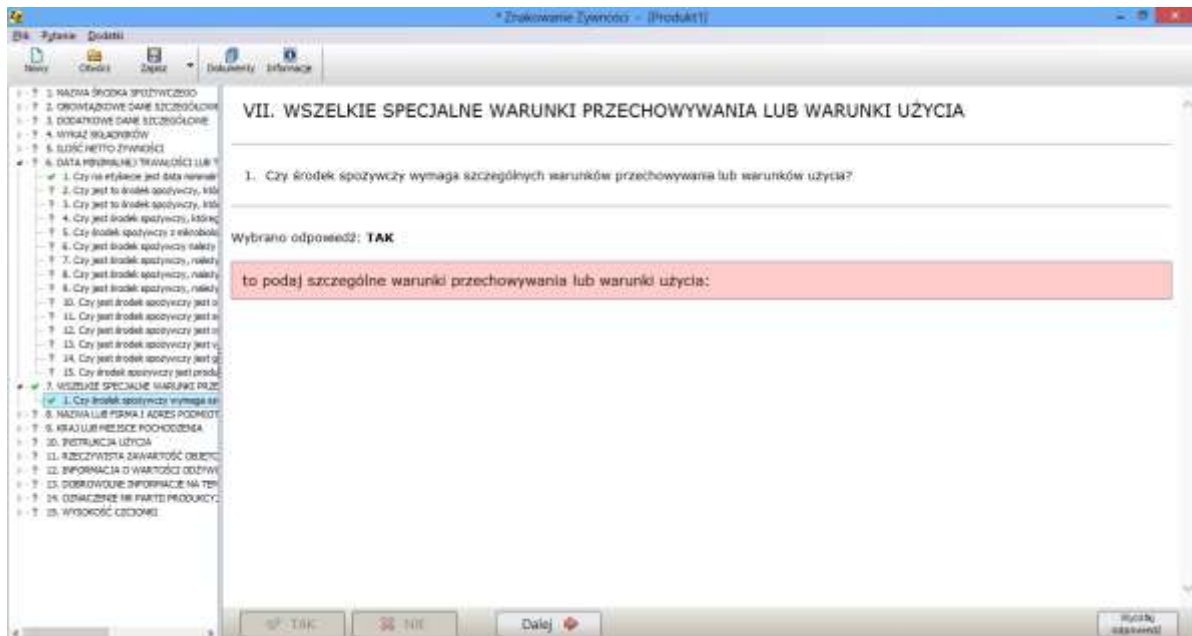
* Znakowanie Żywności - [Produkt1]

Plik Pytanie Dodatki

Nowy Otwórz Zapisz Dokumenty Informacje

? 1. NAZWA ŚRODKA SPOŻYWCZEGO
? 2. OBOWIĄZKOWE DANE SZCZEGÓŁOWE
? 3. DODATKOWE DANE SZCZEGÓŁOWE
? 4. WYKAZ SKŁADNIKÓW
? 5. ILOŚĆ NETTO ŻYWNOŚCI
? 6. DATA MINIMALNEJ TRWAŁOŚCI LUB T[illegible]
✔ 1. Czy na etykiecie jest data minimaln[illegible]
? 2. Czy jest to środek spożywczy, któ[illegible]
? 3. Czy jest to środek spożywczy, któ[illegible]
? 4. Czy jest środek spożywczy, które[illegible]
? 5. Czy środek spożywczy z mikrobiol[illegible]
? 6. Czy jest środek spożywczy należy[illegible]
? 7. Czy jest środek spożywczy, należy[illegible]
? 8. Czy jest środek spożywczy, należy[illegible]
? 9. Czy jest środek spożywczy, należy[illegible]
? 10. Czy jest środek spożywczy jest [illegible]
? 11. Czy jest środek spożywczy jest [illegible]
? 12. Czy jest środek spożywczy jest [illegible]
? 13. Czy jest środek spożywczy jest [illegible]
? 14. Czy jest środek spożywczy jest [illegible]
? 15. Czy środek spożywczy jest produ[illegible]
✔ 7. WSZELKIE SPECJALNE WARUNKI PRZE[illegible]
✔ 1. Czy środek spożywczy wymaga sz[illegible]
? 8. NAZWA LUB FIRMA I ADRES PODMIOT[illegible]
? 9. KRAJ LUB MIEJSCE POCHODZENIA
? 10. INSTRUKCJA UŻYCIA
? 11. RZECZYWISTA ZAWARTOŚĆ OBJĘTO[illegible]
? 12. INFORMACJA O WARTOŚCI ODŻYWC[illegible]
? 13. DOBROWOLNE INFORMACJE NA TE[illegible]
? 14. OZNACZENIE NR PARTII PRODUKCY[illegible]
? 15. WYSOKOŚĆ CZCIONKI

VII. WSZELKIE SPECJALNE WARUNKI PRZECHOWYWANIA LUB WARUNKI UŻYCIA

1. Czy środek spożywczy wymaga szczególnych warunków przechowywania lub warunków użycia?

Wybrano odpowiedź: TAK

to podaj szczególne warunki przechowywania lub warunki użycia:

TAK NIE Dalej

Wyczyść odpowiedź